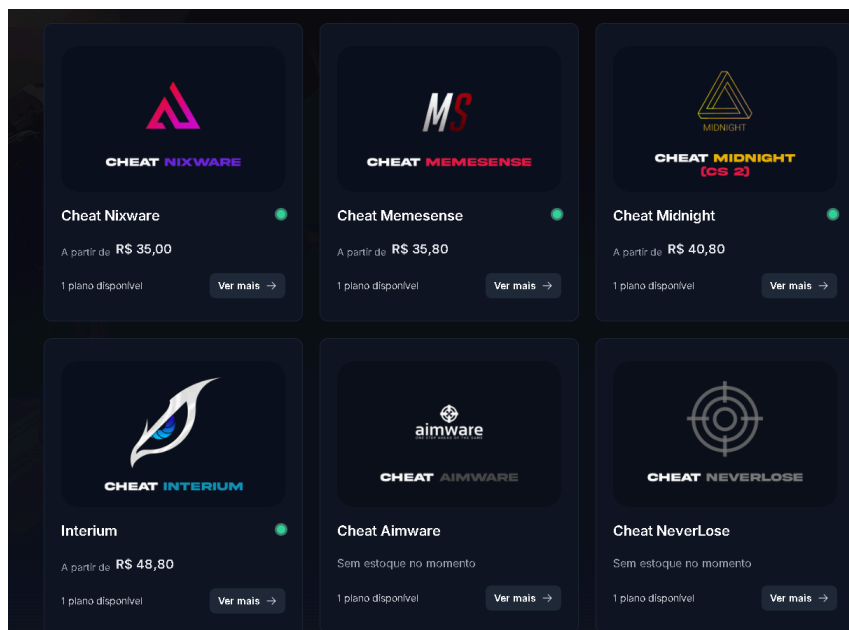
CHEAT NIXWARE

Cheat Nixware

A partir de R$ 35,00

1 plano disponível

Ver mais →

MS

CHEAT MEMESENSE

Cheat Memesense

A partir de R$ 35,80

1 plano disponível

Ver mais →

MIDNIGHT

CHEAT MIDNIGHT [CS 2]

Cheat Midnight

A partir de R$ 40,80

1 plano disponível

Ver mais →

CHEAT INTERIUM

Interium

A partir de R$ 48,80

1 plano disponível

Ver mais →

aimware

ONE STEP AHEAD OF THE GAME

CHEAT AIMWARE

Cheat Aimware

Sem estoque no momento

1 plano disponível

Ver mais →

CHEAT NEVERLOSE

Cheat NeverLose

Sem estoque no momento

1 plano disponível

Ver mais →